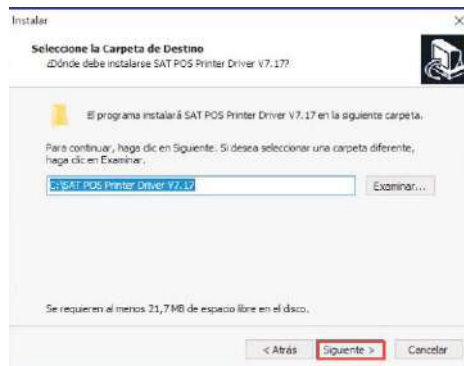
Instalar

×

Seleccione la Carpeta de Destino

¿Dónde debe instalarse SAT POS Printer Driver V7.17?

El programa instalará SAT POS Printer Driver V7.17 en la siguiente carpeta.

Para continuar, haga clic en Siguiente. Si desea seleccionar una carpeta diferente, haga clic en Examinar.

C:\SAT POS Printer Driver V7.17

Examinar...

Se requieren al menos 21,7 MB de espacio libre en el disco.

< Atrás

Siguiente >

Cancelar